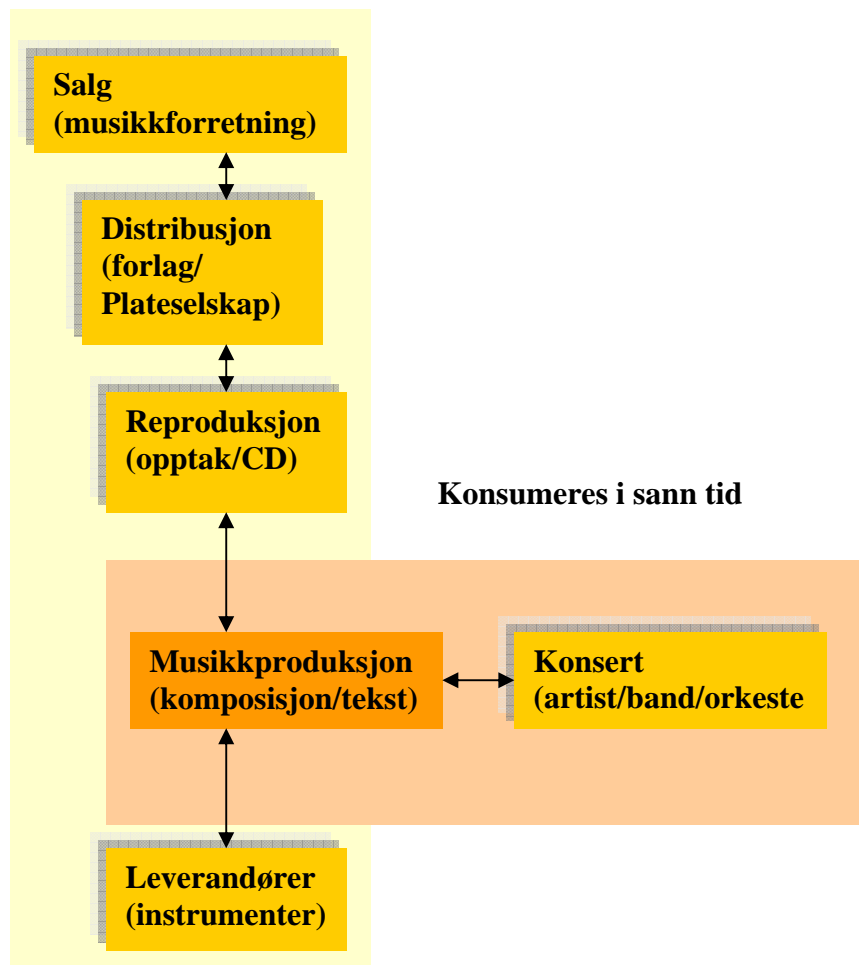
Salg
(musikkforretning)

Distribusjon
(forlag/
Plateselskap)

Reproduksjon
(opptak/CD)

Konsumeres i sann tid

Musikkproduksjon
(komposisjon/tekst)

Konsert
(artist/band/orkeste

Leverandører
(instrumenter)